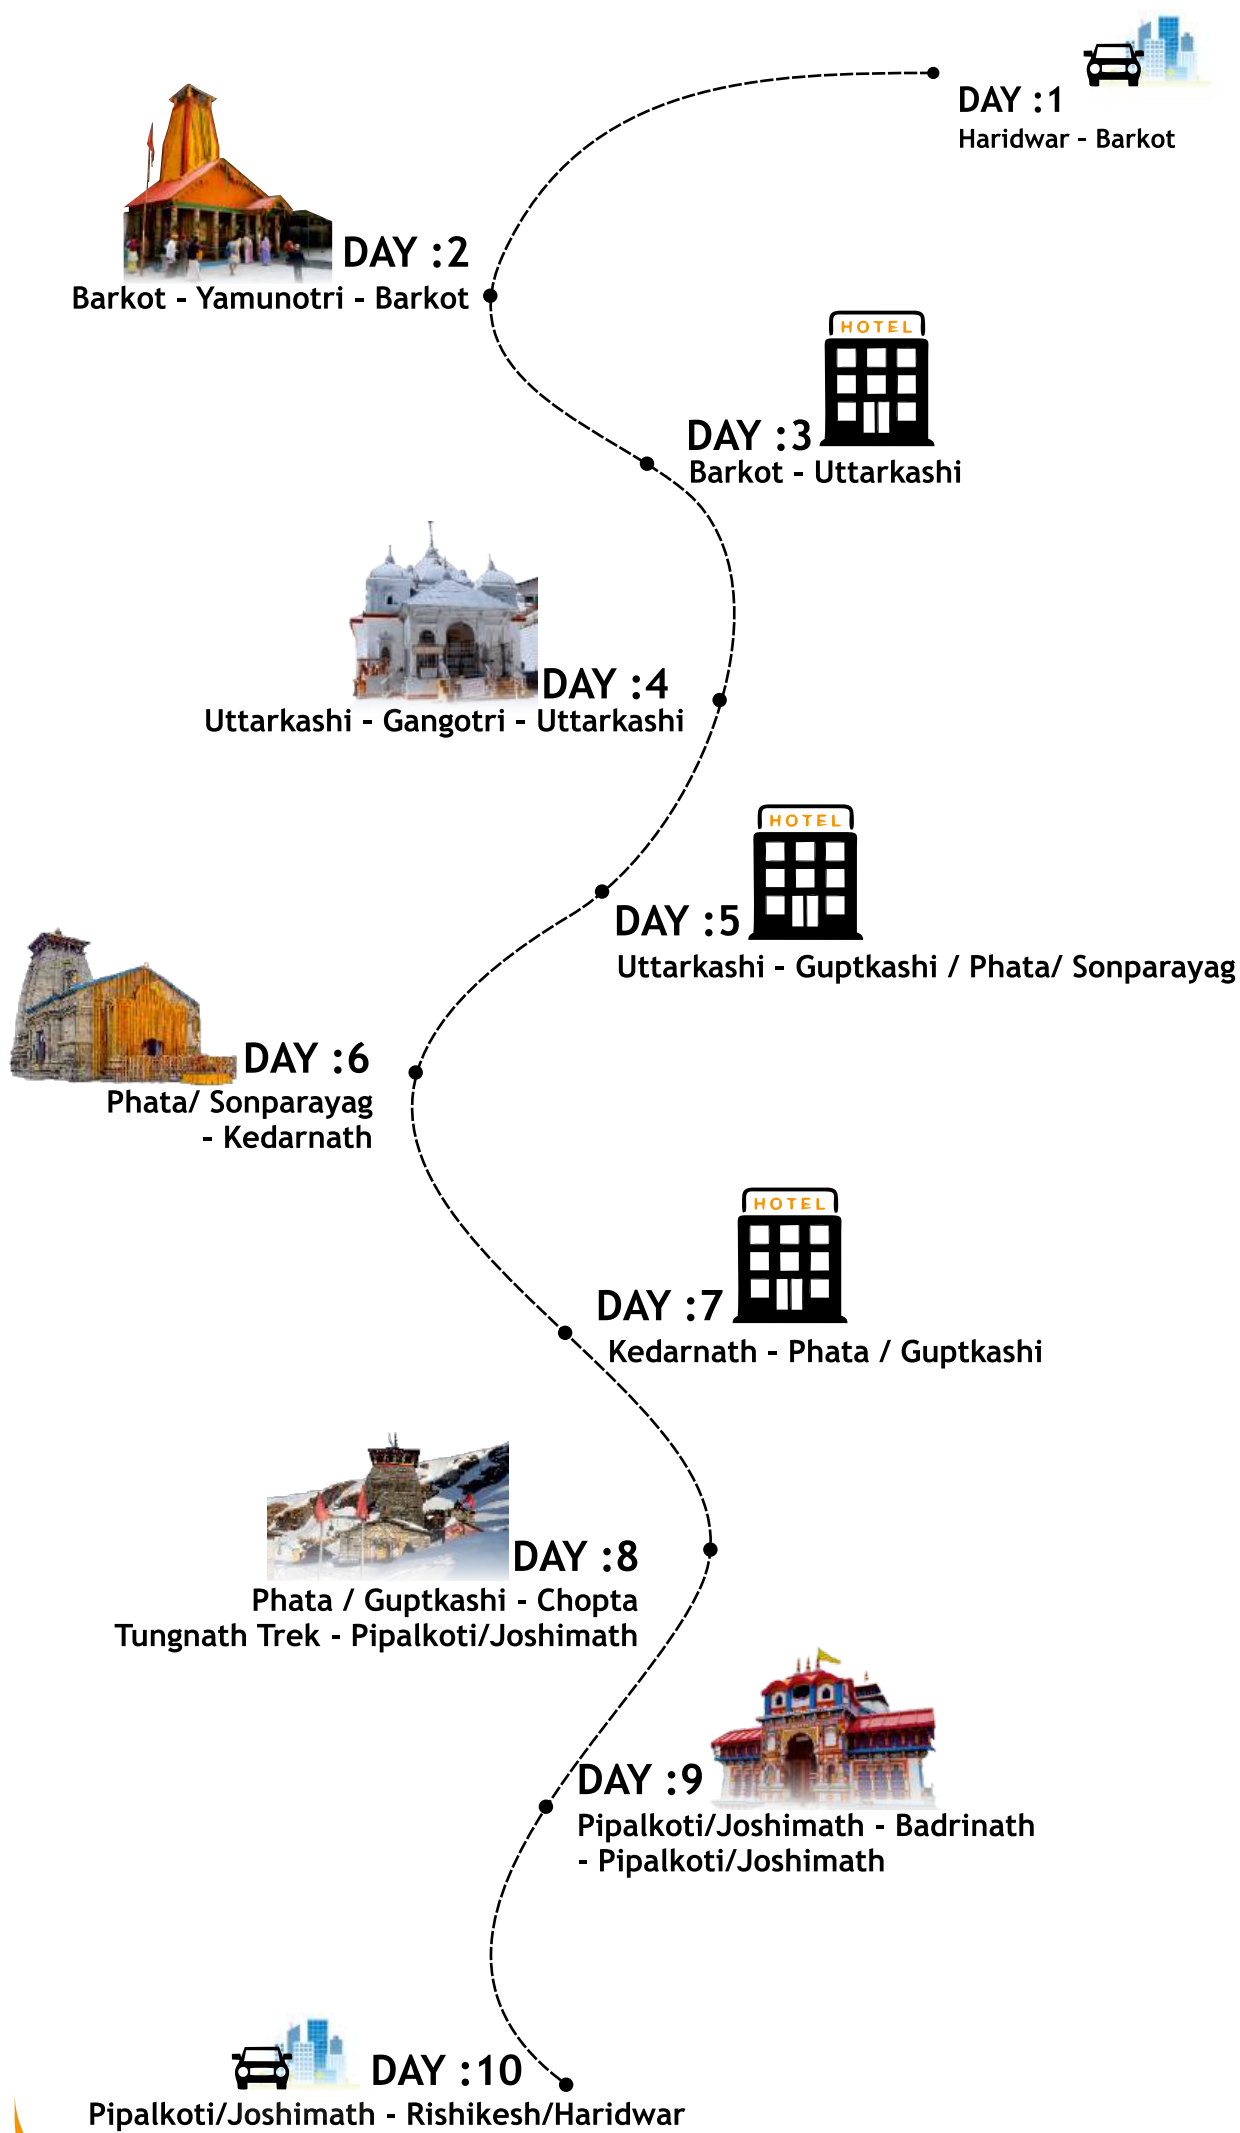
DAY :1
Haridwar - Barkot

DAY :2
Barkot - Yamunotri - Barkot

HOTEL

DAY :3
Barkot - Uttarkashi

DAY :4
Uttarkashi - Gangotri - Uttarkashi

HOTEL

DAY :5
Uttarkashi - Guptkashi / Phata/ Sonparayag

DAY :6
Phata/ Sonparayag - Kedarnath

HOTEL

DAY :7
Kedarnath - Phata / Guptkashi

DAY :8
Phata / Guptkashi - Chopta
Tungnath Trek - Pipalkoti/Joshimath

DAY :9
Pipalkoti/Joshimath - Badrinath - Pipalkoti/Joshimath

DAY :10
Pipalkoti/Joshimath - Rishikesh/Haridwar